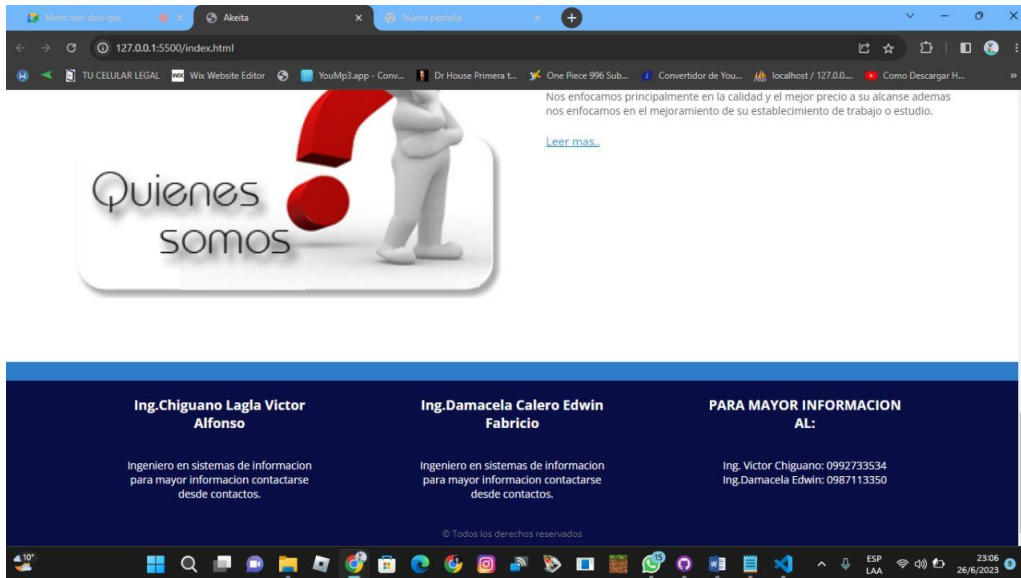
Meet: xxn-dsin-qus
Akeita
Nueva pestaña
127.0.0.1:5500/index.html
TU CELULAR LEGAL Wix Website Editor YouMp3.app - Conv... Dr House Primera t... One Piece 996 Sub... Convertidor de You... localhost / 127.0.0.... Como Descargar H...

Quienes somos

Nos enfocamos principalmente en la calidad y el mejor precio a su alcanse ademas nos enfocamos en el mejoramiento de su establecimiento de trabajo o estudio.

Leer mas..

Ing.Chiguano Lagla Victor Alfonso

Ingeniero en sistemas de informacion para mayor informacion contactarse desde contactos.

Ing.Damacela Calero Edwin Fabricio

Ingeniero en sistemas de informacion para mayor informacion contactarse desde contactos.

PARA MAYOR INFORMACION AL:

Ing. Victor Chiguano: 0992733534
Ing.Damacela Edwin: 0987113350

© Todos los derechos reservados

10°
ESP LAA 23:06 26/6/2023